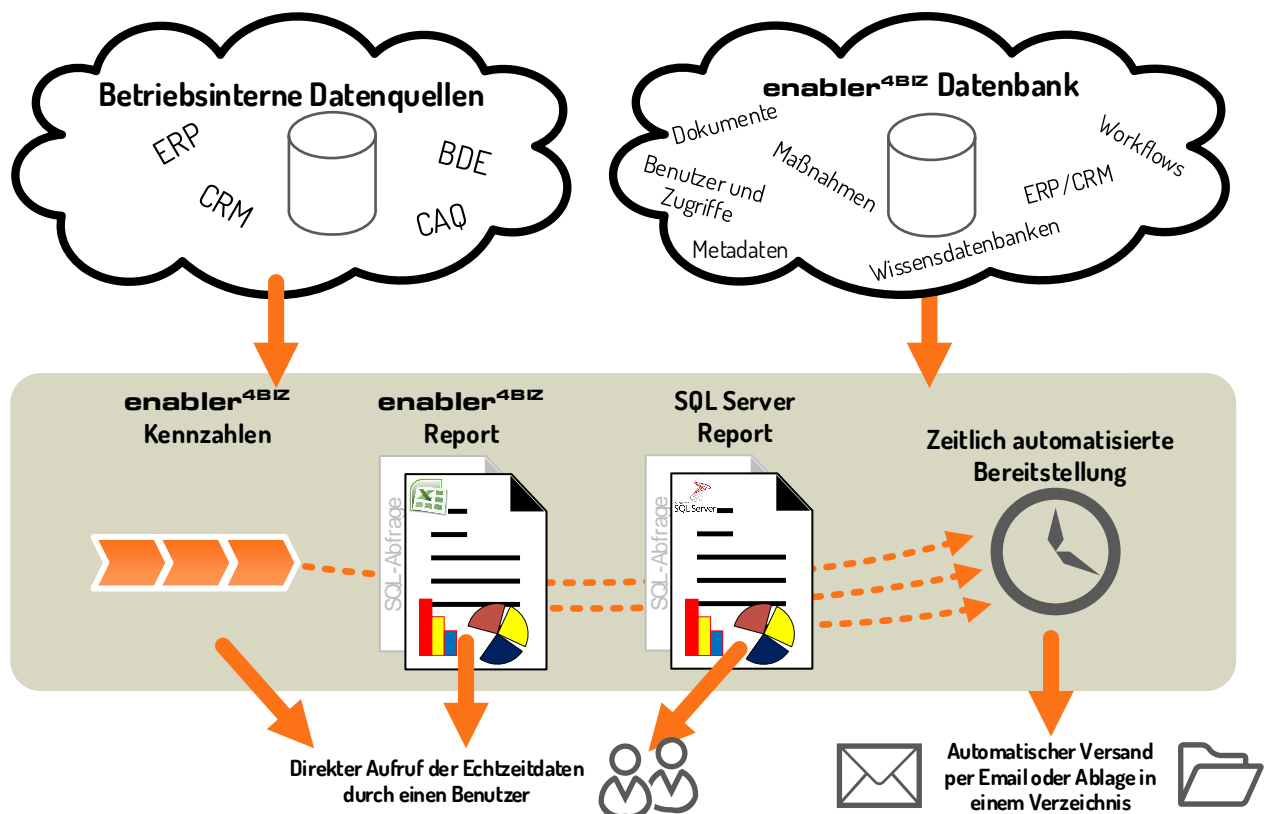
Betriebsinterne Datenquellen

ERP

BDE

CRM

CAQ

enabler4BIZ Datenbank

Dokumente

Workflows

Benutzer und Zugriffe

Maßnahmen

ERP/CRM

Metadaten

Wissensdatenbanken

enabler4BIZ Kennzahlen

enabler4BIZ Report

SQL Server Report

Zeitlich automatisierte Bereitstellung

SQL - Abfrage

SQL Server

SQL - Abfrage

Direkter Aufruf der Echtzeitdaten durch einen Benutzer

Automatischer Versand per Email oder Ablage in einem Verzeichnis